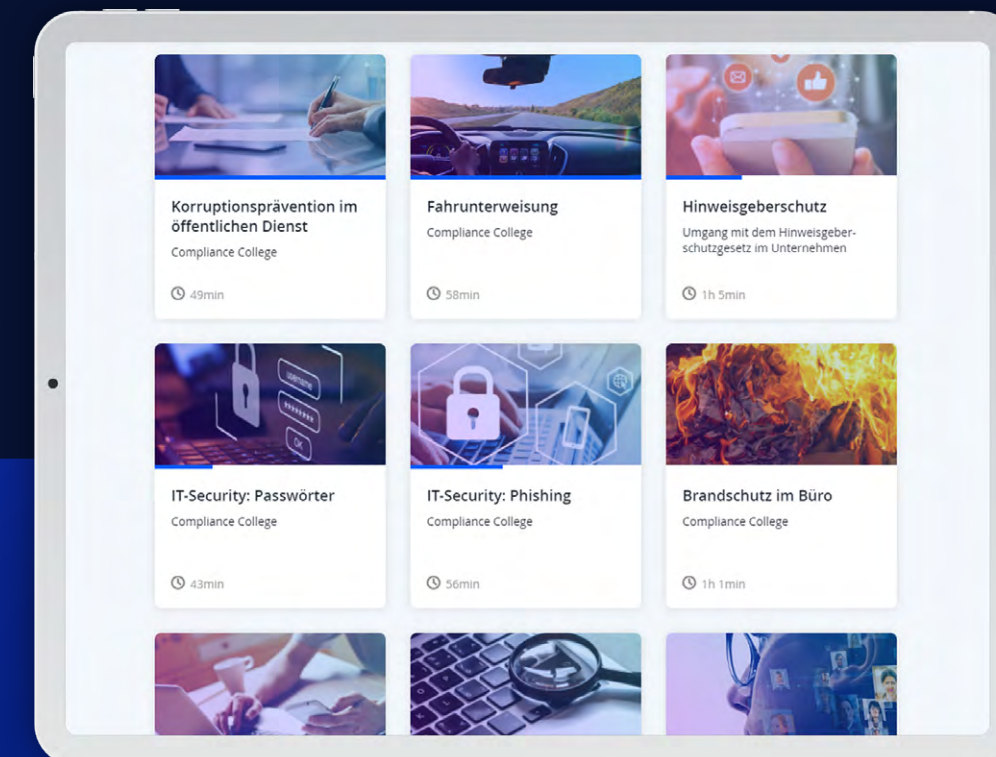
Korruptionsprävention im öffentlichen Dienst
Compliance College
49min

Fahrunterweisung
Compliance College
58min

Hinweisgeberschutz
Umgang mit dem Hinweisgeberschutzgesetz im Unternehmen
1h 5min

IT-Security: Passwörter
Compliance College
43min

IT-Security: Phishing
Compliance College
56min

Brandschutz im Büro
Compliance College
1h 1min